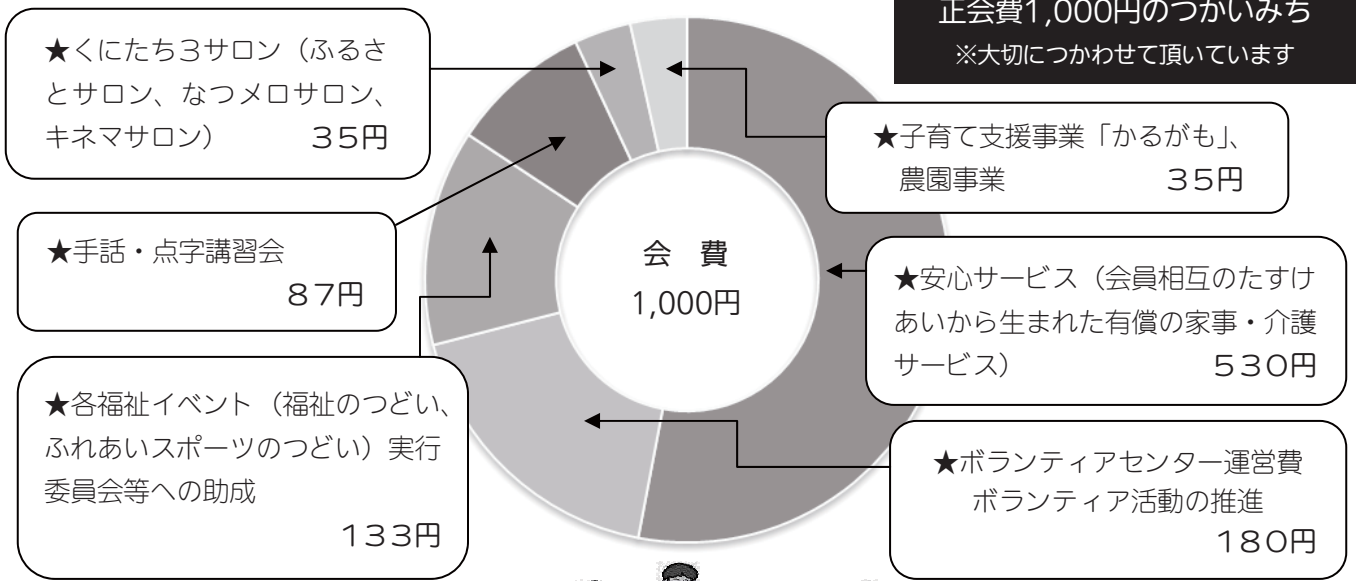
正会費1,000円のつかいみち
※大切につかわせて頂いています

★くにたち3サロン（ふるさとサロン、なつメロサロン、キネマサロン）　35円

★子育て支援事業「かるがも」、農園事業　35円

★手話・点字講習会　87円

会 費
1,000円

★安心サービス（会員相互のたすけあいから生まれた有償の家事・介護サービス）　530円

★各福祉イベント（福祉のつどい、ふれあいスポーツのつどい）実行委員会等への助成　133円

★ボランティアセンター運営費
ボランティア活動の推進　180円